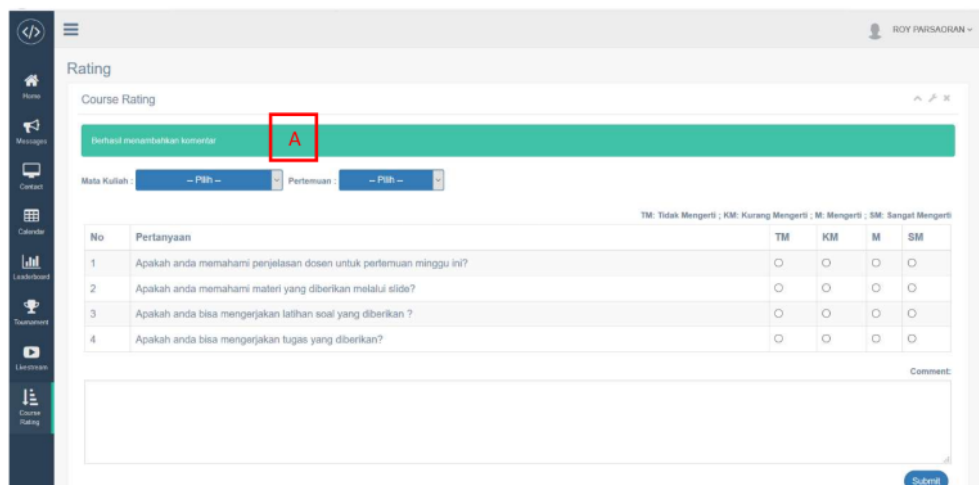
Home
Messages
Contact
Calendar
Leaderboard
Tournament
Livestream
Course Rating

ROY PARSAORAN

Rating

Course Rating

Berhasil menambahkan komentar

A

Mata Kuliah : -- Pilih -- Pertemuan : -- Pilih --

TM: Tidak Mengerti ; KM: Kurang Mengerti ; M: Mengerti ; SM: Sangat Mengerti

| No | Pertanyaan | TM | KM | M | SM |
|---|---|---|---|---|---|
| 1 | Apakah anda memahami penjelasan dosen untuk pertemuan minggu ini? | ○ | ○ | ○ | ○ |
| 2 | Apakah anda memahami materi yang diberikan melalui slide? | ○ | ○ | ○ | ○ |
| 3 | Apakah anda bisa mengerjakan latihan soal yang diberikan ? | ○ | ○ | ○ | ○ |
| 4 | Apakah anda bisa mengerjakan tugas yang diberikan? | ○ | ○ | ○ | ○ |

Comment:

Submit